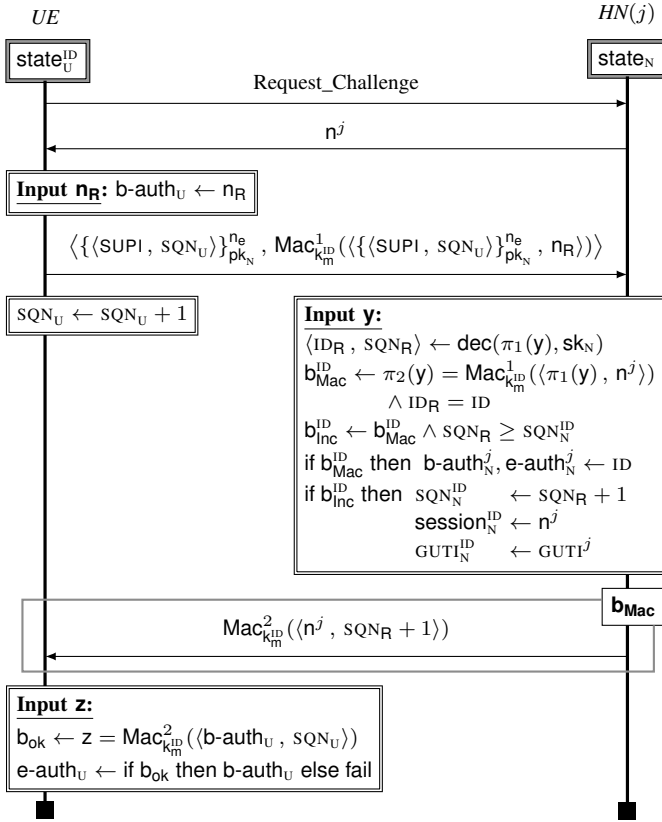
UE

$HN(j)$

$\mathsf{state}_{\mathrm{U}}^{\mathrm{ID}}$

$\mathsf{state}_{\mathrm{N}}$

Request_Challenge

$\mathsf{n}^j$

**Input $\mathsf{n_R}$:** $\mathsf{b\text{-}auth}_{\mathrm{U}} \leftarrow \mathsf{n_R}$

$\left\langle \{\langle \mathsf{SUPI}\,,\ \mathrm{SQN}_{\mathrm{U}}\rangle\}_{\mathsf{pk_N}}^{\mathsf{n_e}}\,,\ \mathsf{Mac}_{\mathsf{k_m^{ID}}}^{1}(\langle \{\langle \mathsf{SUPI}\,,\ \mathrm{SQN}_{\mathrm{U}}\rangle\}_{\mathsf{pk_N}}^{\mathsf{n_e}}\,,\ \mathsf{n_R}\rangle)\right\rangle$

$\mathrm{SQN}_{\mathrm{U}} \leftarrow \mathrm{SQN}_{\mathrm{U}} + 1$

**Input $\mathsf{y}$:**
$\langle \mathrm{ID_R}\,,\ \mathrm{SQN_R}\rangle \leftarrow \mathsf{dec}(\pi_1(\mathsf{y}), \mathsf{sk_N})$
$\mathsf{b}_{\mathsf{Mac}}^{\mathrm{ID}} \leftarrow \pi_2(\mathsf{y}) = \mathsf{Mac}_{\mathsf{k_m^{ID}}}^{1}(\langle \pi_1(\mathsf{y})\,,\ \mathsf{n}^j\rangle)$
$\wedge\ \mathrm{ID_R} = \mathrm{ID}$
$\mathsf{b}_{\mathsf{Inc}}^{\mathrm{ID}} \leftarrow \mathsf{b}_{\mathsf{Mac}}^{\mathrm{ID}} \wedge \mathrm{SQN_R} \geq \mathrm{SQN}_{\mathrm{N}}^{\mathrm{ID}}$
if $\mathsf{b}_{\mathsf{Mac}}^{\mathrm{ID}}$ then $\mathsf{b\text{-}auth}_{\mathrm{N}}^{j}, \mathsf{e\text{-}auth}_{\mathrm{N}}^{j} \leftarrow \mathrm{ID}$
if $\mathsf{b}_{\mathsf{Inc}}^{\mathrm{ID}}$ then $\mathrm{SQN}_{\mathrm{N}}^{\mathrm{ID}} \leftarrow \mathrm{SQN_R} + 1$
$\mathsf{session}_{\mathrm{N}}^{\mathrm{ID}} \leftarrow \mathsf{n}^j$
$\mathrm{GUTI}_{\mathrm{N}}^{\mathrm{ID}} \leftarrow \mathrm{GUTI}^j$

$\mathsf{b_{Mac}}$

$\mathsf{Mac}_{\mathsf{k_m^{ID}}}^{2}(\langle \mathsf{n}^j\,,\ \mathrm{SQN_R}+1\rangle)$

**Input $\mathsf{z}$:**
$\mathsf{b_{ok}} \leftarrow \mathsf{z} = \mathsf{Mac}_{\mathsf{k_m^{ID}}}^{2}(\langle \mathsf{b\text{-}auth}_{\mathrm{U}}\,,\ \mathrm{SQN}_{\mathrm{U}}\rangle)$
$\mathsf{e\text{-}auth}_{\mathrm{U}} \leftarrow$ if $\mathsf{b_{ok}}$ then $\mathsf{b\text{-}auth}_{\mathrm{U}}$ else fail